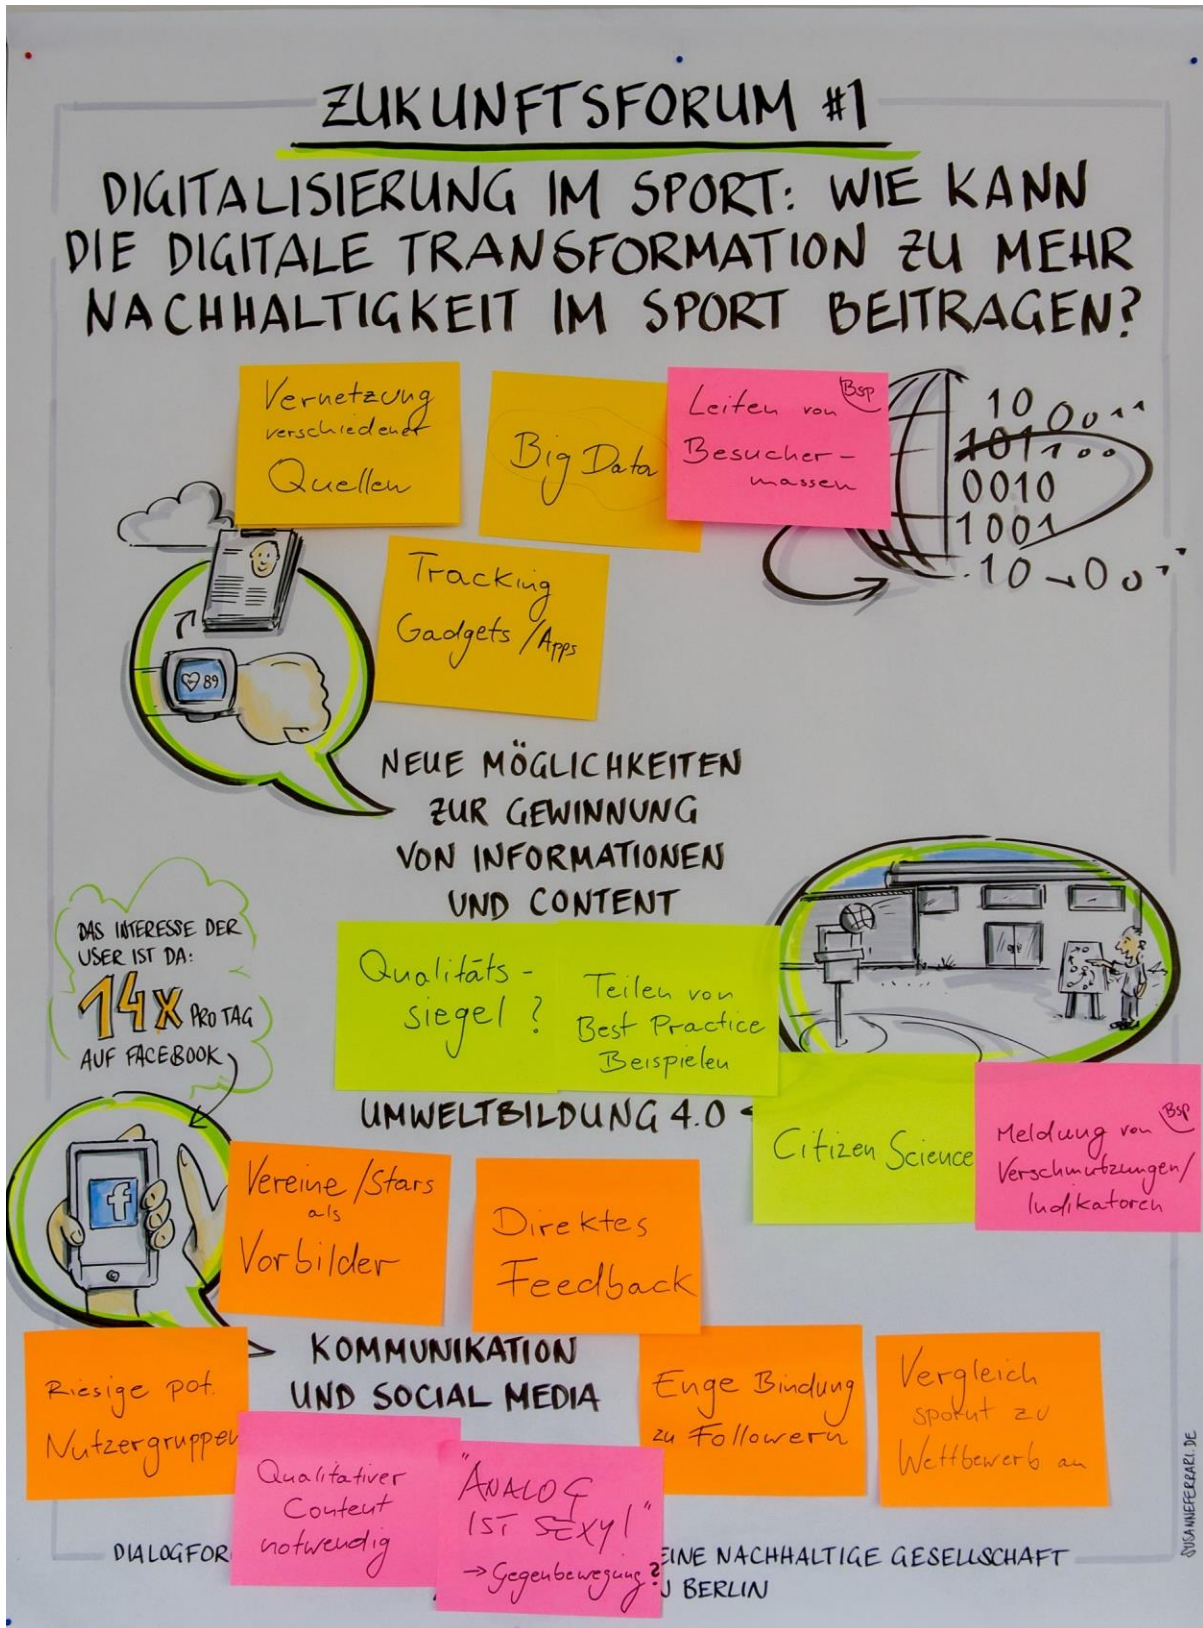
ZUKUNFTSFORUM #1

DIGITALISIERUNG IM SPORT: WIE KANN DIE DIGITALE TRANSFORMATION ZU MEHR NACHHALTIGKEIT IM SPORT BEITRAGEN?

Vernetzung verschiedener Quellen

Big Data

Bsp
Leiten von Besuchermassen

10 0011
1011 100
0010
1001
10 00

Tracking Gadgets / Apps

89

NEUE MÖGLICHKEITEN ZUR GEWINNUNG VON INFORMATIONEN UND CONTENT

DAS INTERESSE DER USER IST DA: 14X PRO TAG AUF FACEBOOK

Qualitäts-siegel?

Teilen von Best Practice Beispielen

UMWELTBILDUNG 4.0

Citizen Science

Bsp
Meldung von Verschmutzungen / Indikatoren

f

Vereine / Stars als Vorbilder

Direktes Feedback

KOMMUNIKATION UND SOCIAL MEDIA

Riesige pot. Nutzergruppen

Enge Bindung zu Followern

Vergleich spornt zu Wettbewerb an

Qualitativer Content notwendig

"ANALOG IST SEXY!" → Gegenbewegung?

DIALOGFOR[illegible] EINE NACHHALTIGE GESELLSCHAFT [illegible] BERLIN

SUSANNEFERRARI.DE